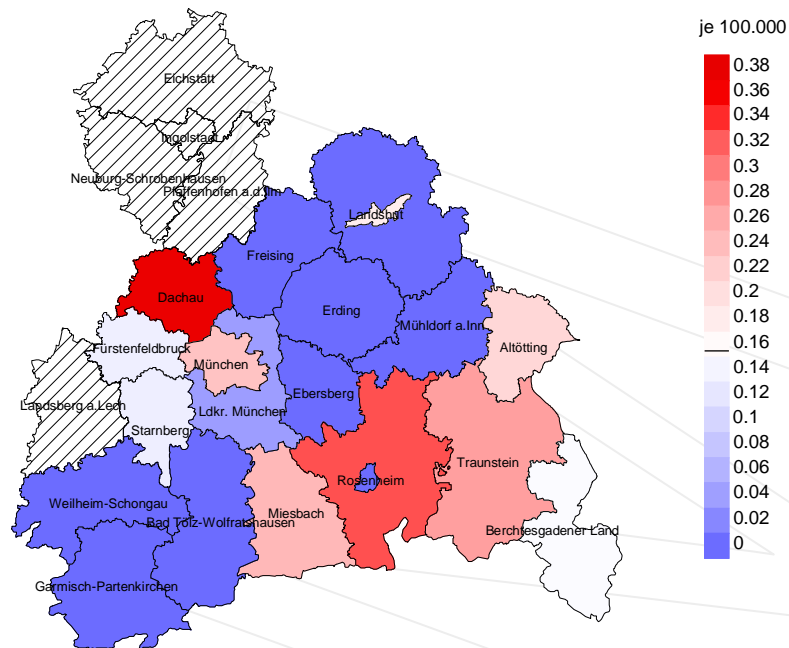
Eichstätt
Ingolstadt
Neuburg-Schrobenhausen
Pfaffenhofen a.d.Ilm
Landshut
Freising
Dachau
Erding
Mühldorf a.Inn
Altötting
Fürstenfeldbruck
München
Ebersberg
Landsberg a.Lech
Ldkr. München
Starnberg
Traunstein
Rosenheim
Weilheim-Schongau
Miesbach
Bad Tölz-Wolfratshausen
Berchtesgadener Land
Garmisch-Partenkirchen

je 100.000
0.38
0.36
0.34
0.32
0.3
0.28
0.26
0.24
0.22
0.2
0.18
0.16
0.14
0.12
0.1
0.08
0.06
0.04
0.02
0